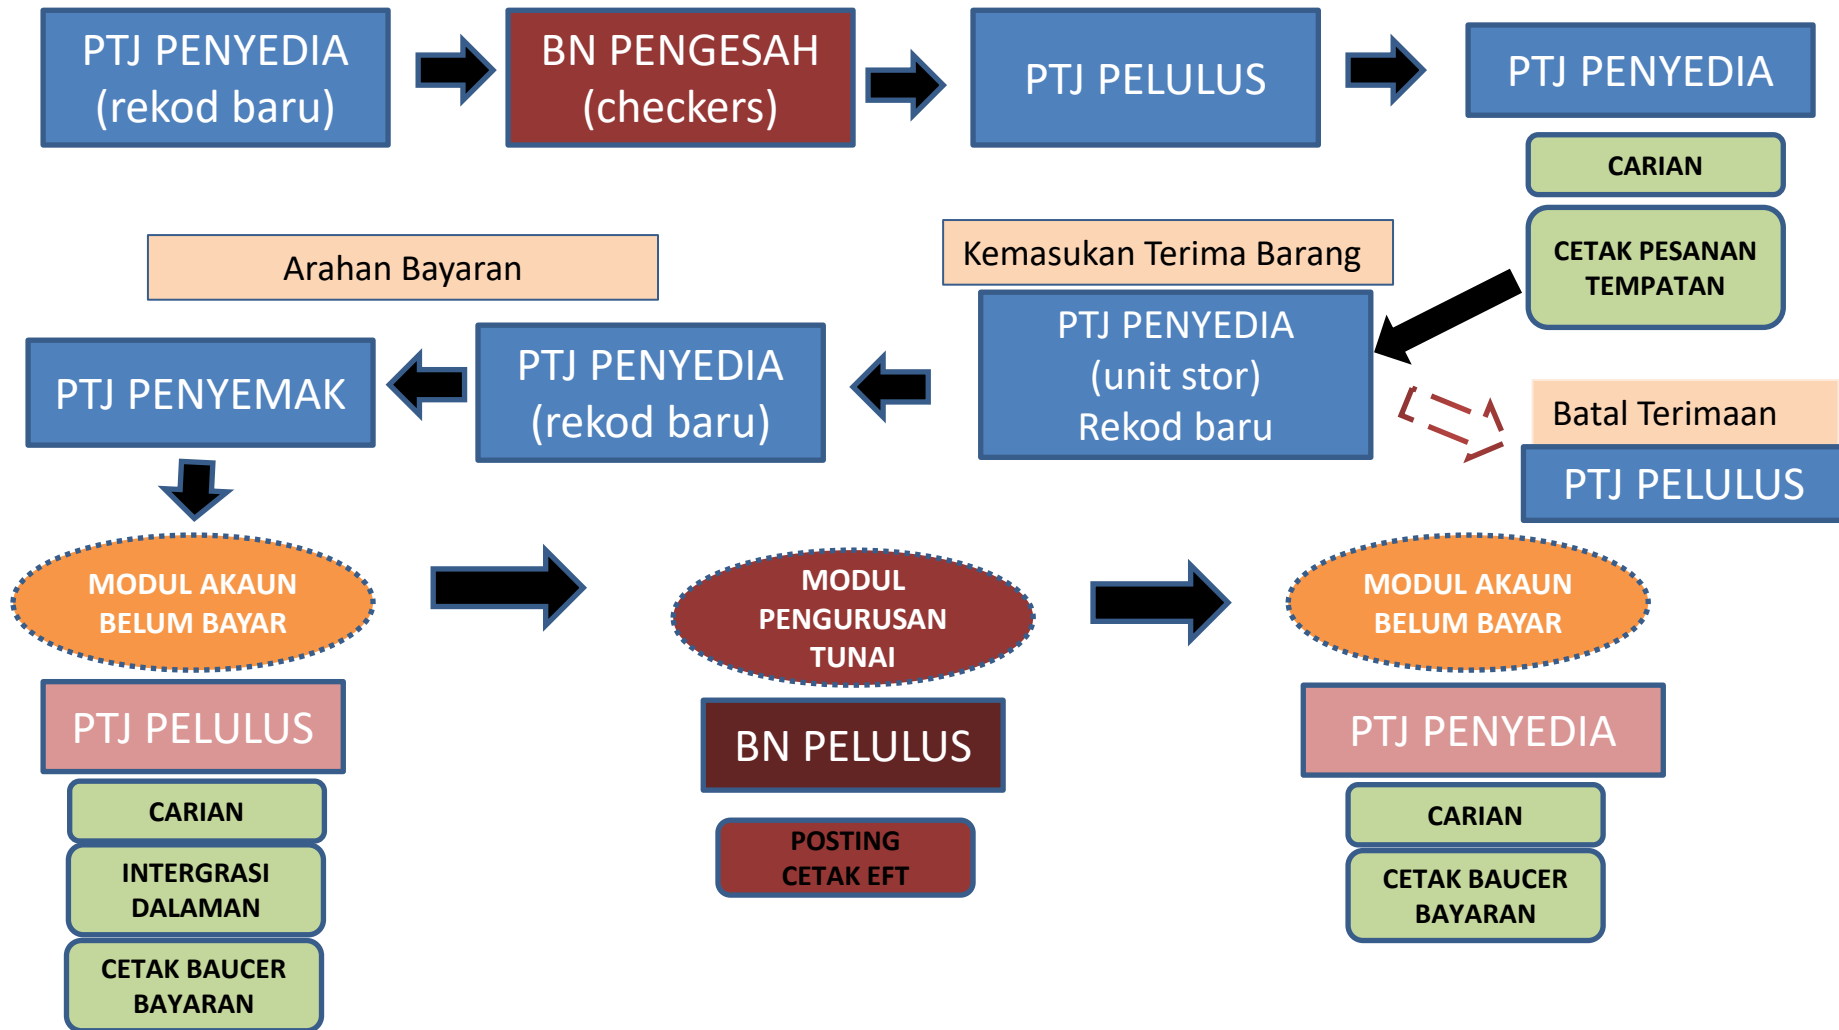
PTJ PENYEDIA (rekod baru)

BN PENGESAH (checkers)

PTJ PELULUS

PTJ PENYEDIA

CARIAN

CETAK PESANAN TEMPATAN

Arahan Bayaran

Kemasukan Terima Barang

PTJ PENYEMAK

PTJ PENYEDIA (rekod baru)

PTJ PENYEDIA (unit stor) Rekod baru

Batal Terimaan

PTJ PELULUS

MODUL AKAUN BELUM BAYAR

MODUL PENGURUSAN TUNAI

MODUL AKAUN BELUM BAYAR

PTJ PELULUS

CARIAN

INTERGRASI DALAMAN

CETAK BAUCER BAYARAN

BN PELULUS

POSTING CETAK EFT

PTJ PENYEDIA

CARIAN

CETAK BAUCER BAYARAN